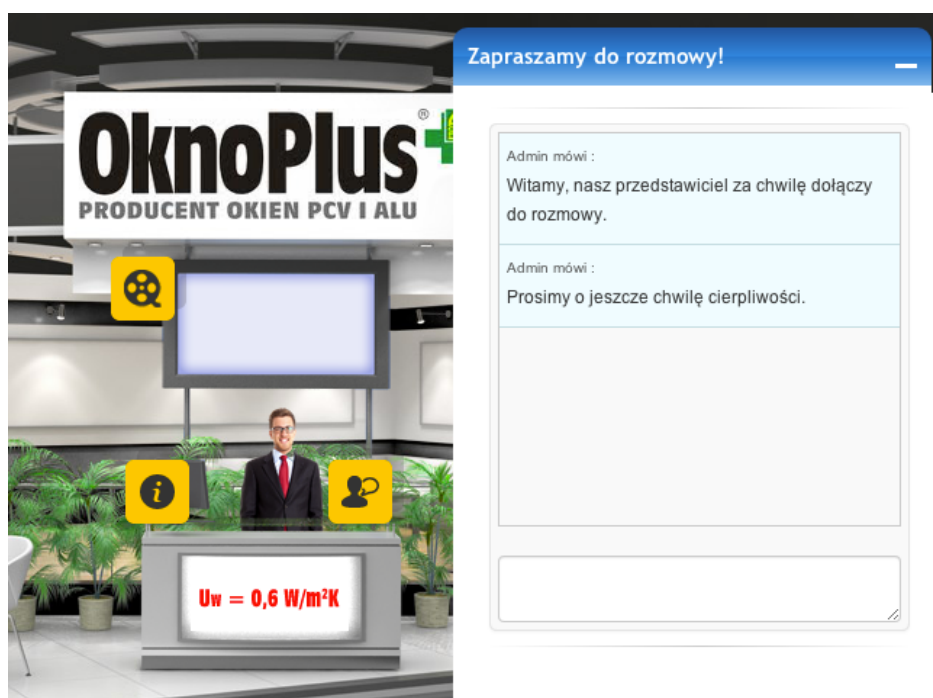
OknoPlus®
PRODUCENT OKIEN PCV I ALU

Uw = 0,6 W/m²K

Zapraszamy do rozmowy!

Admin mówi :
Witamy, nasz przedstawiciel za chwilę dołączy do rozmowy.

Admin mówi :
Prosimy o jeszcze chwilę cierpliwości.